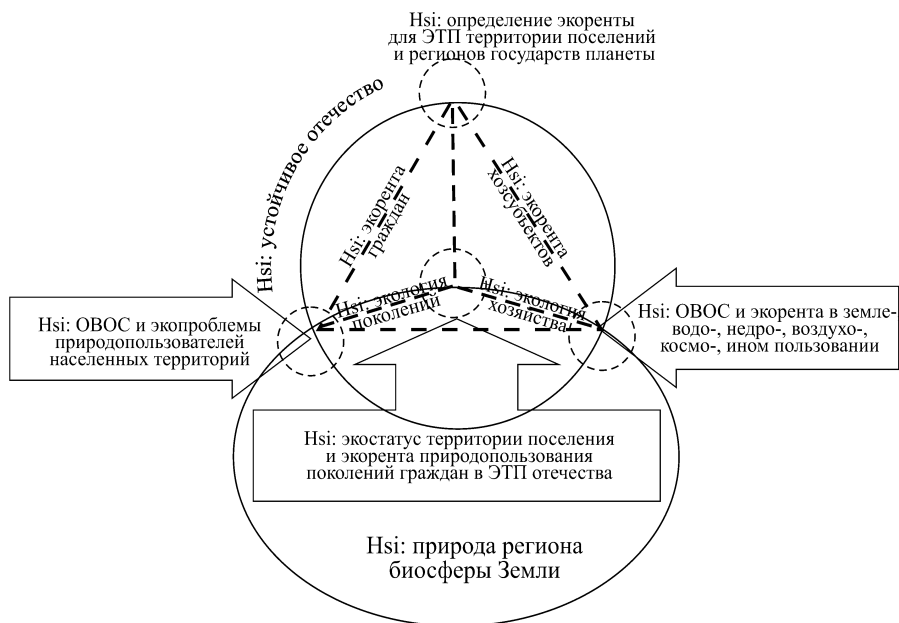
Hsi: определение экоренты для ЭТП территории поселений и регионов государств планеты

Hsi: устойчивое отечество

Hsi: экорента граждан

Hsi: экорента хозобъектов

Hsi: экология поколений

Hsi: экология хозяйства

Hsi: ОВОС и экопроблемы природопользователей населенных территорий

Hsi: ОВОС и экорента в земле-водо-, недро-, воздухо-, космо-, ином пользовании

Hsi: экостатус территории поселения и экорента природопользования поколений граждан в ЭТП отечества

Hsi: природа региона биосферы Земли